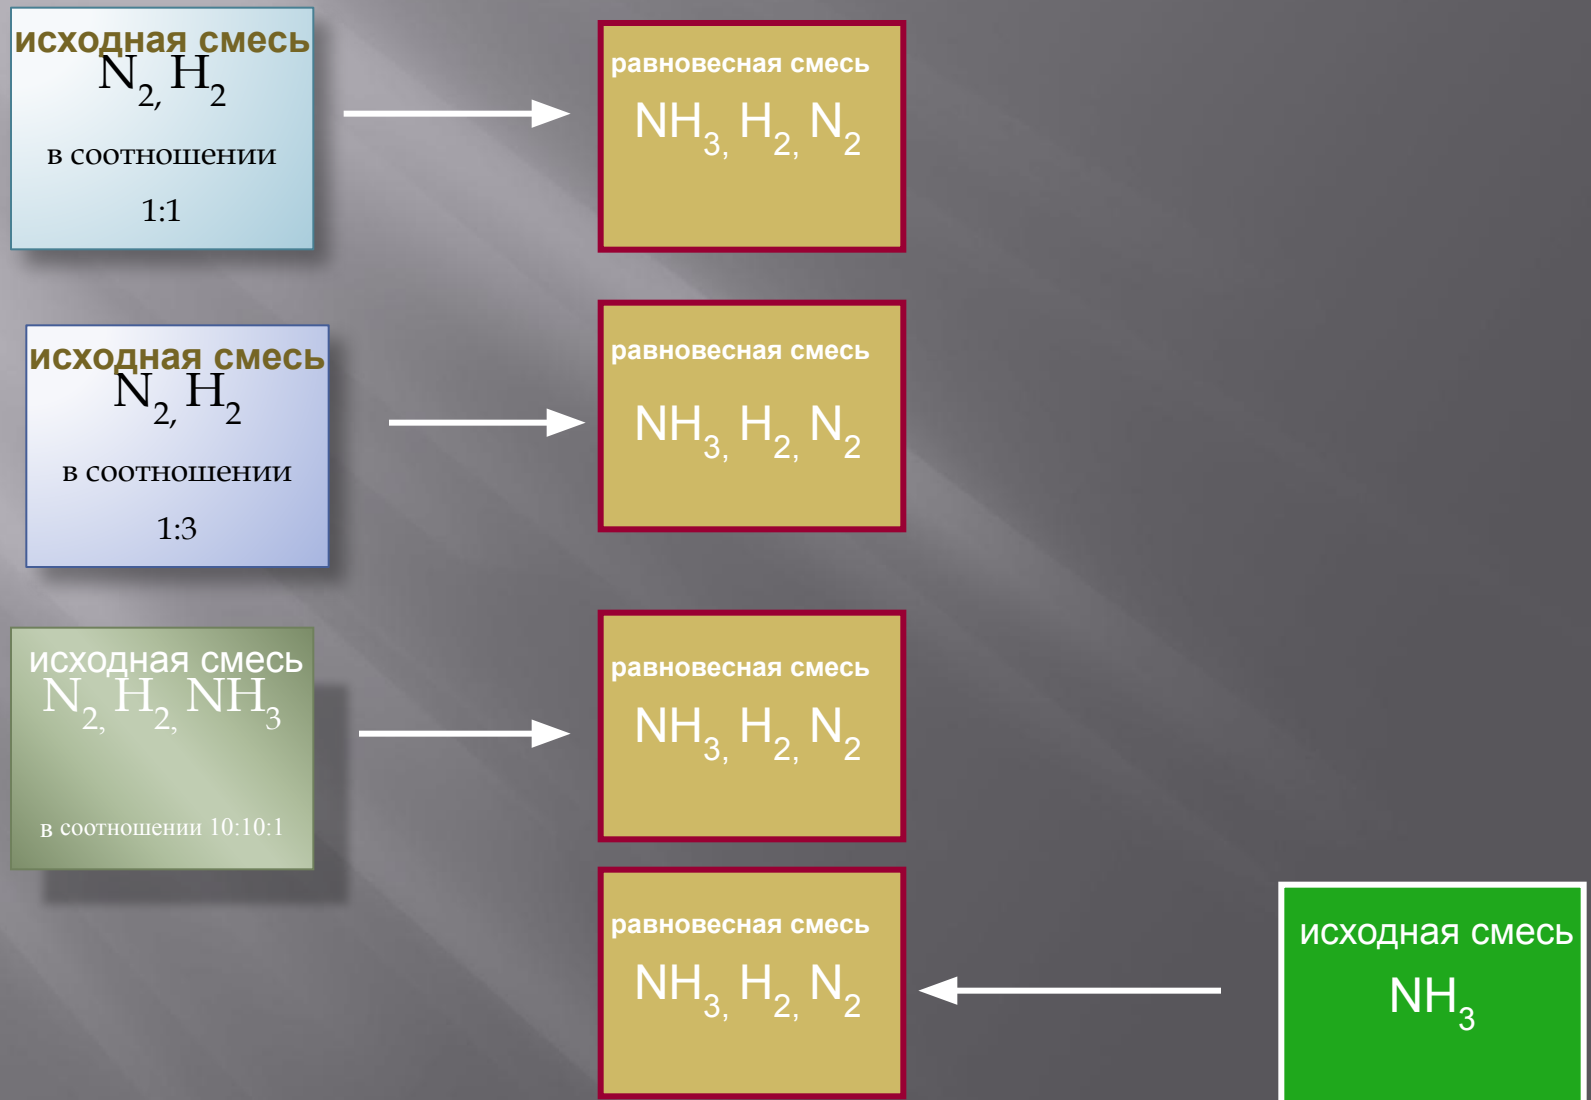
исходная смесь
$N_{2,} H_2$
в соотношении
1:1

равновесная смесь
$NH_{3,} H_{2,} N_2$

исходная смесь
$N_{2,} H_2$
в соотношении
1:3

равновесная смесь
$NH_{3,} H_{2,} N_2$

исходная смесь
$N_{2,} H_{2,} NH_3$
в соотношении 10:10:1

равновесная смесь
$NH_{3,} H_{2,} N_2$

равновесная смесь
$NH_{3,} H_{2,} N_2$

исходная смесь
$NH_3$